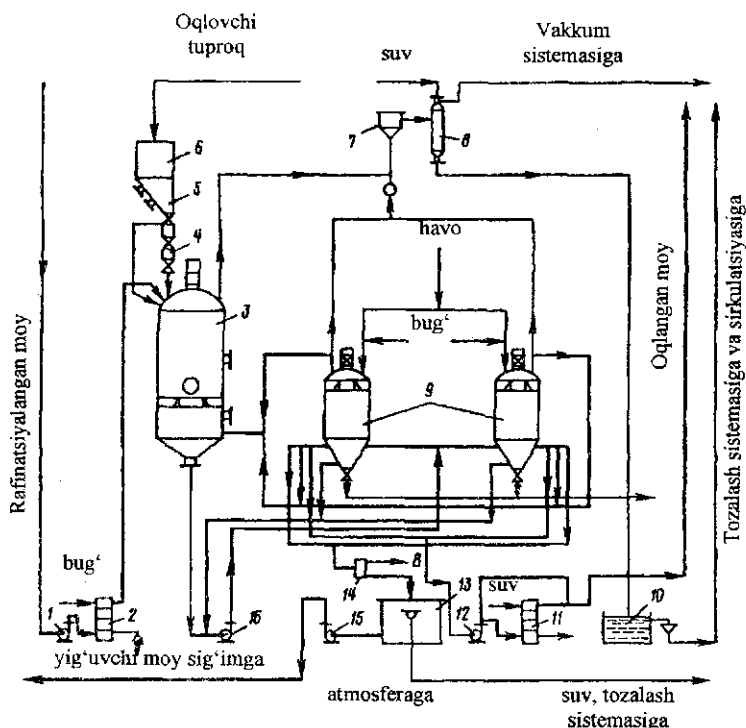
Oqlovchi tuproq

suv

Vakkum sistemasiga

Rafinatsiyalangan moy

Oqlangan moy

Tozalash sistemasiga va sirkulatsiyasiga

6
5
4
3
7
8
havo
bug‘
9
bug‘
1
2
16
14
8
13
15
12
suv
11
10

yig‘uvchi moy sig‘imga

atmosferaga

suv, tozalash sistemasiga